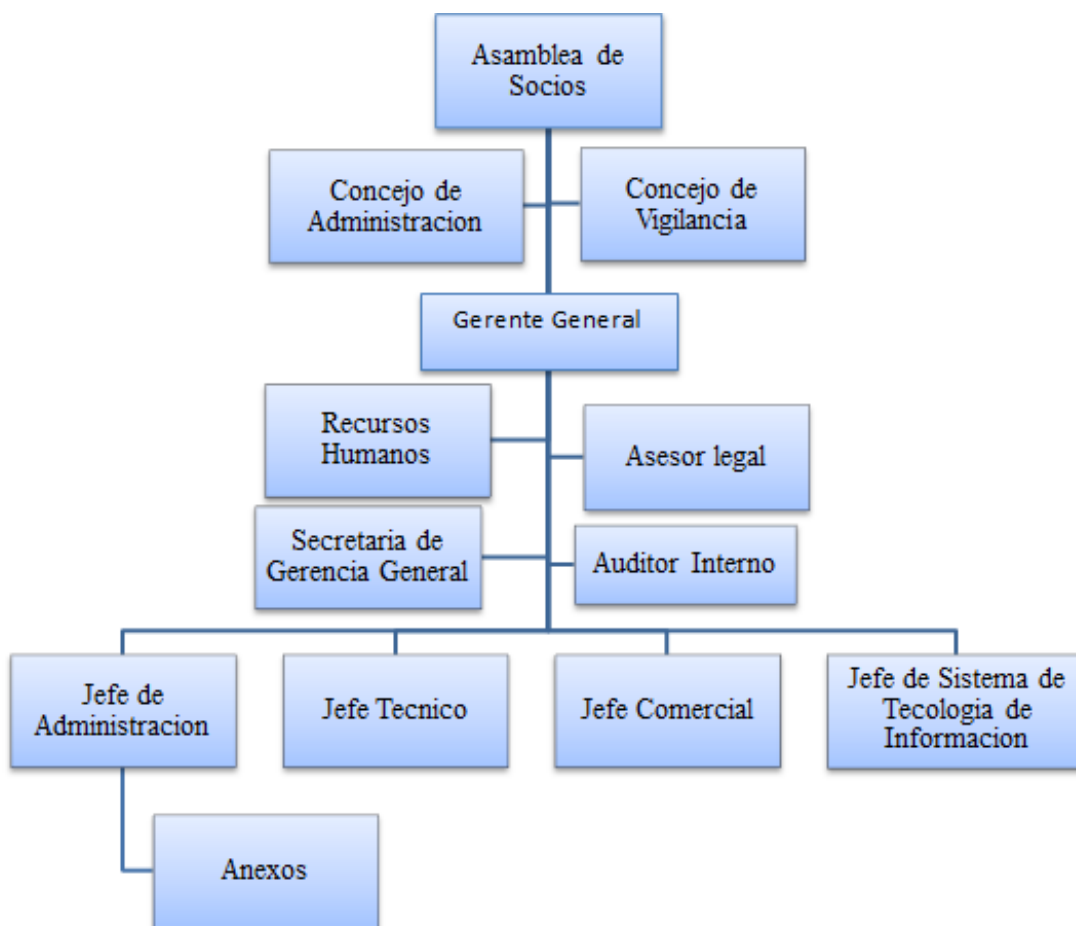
Asamblea de Socios

Concejo de Administracion

Concejo de Vigilancia

Gerente General

Recursos Humanos

Asesor legal

Secretaria de Gerencia General

Auditor Interno

Jefe de Administracion

Jefe Tecnico

Jefe Comercial

Jefe de Sistema de Tecologia de Informacion

Anexos